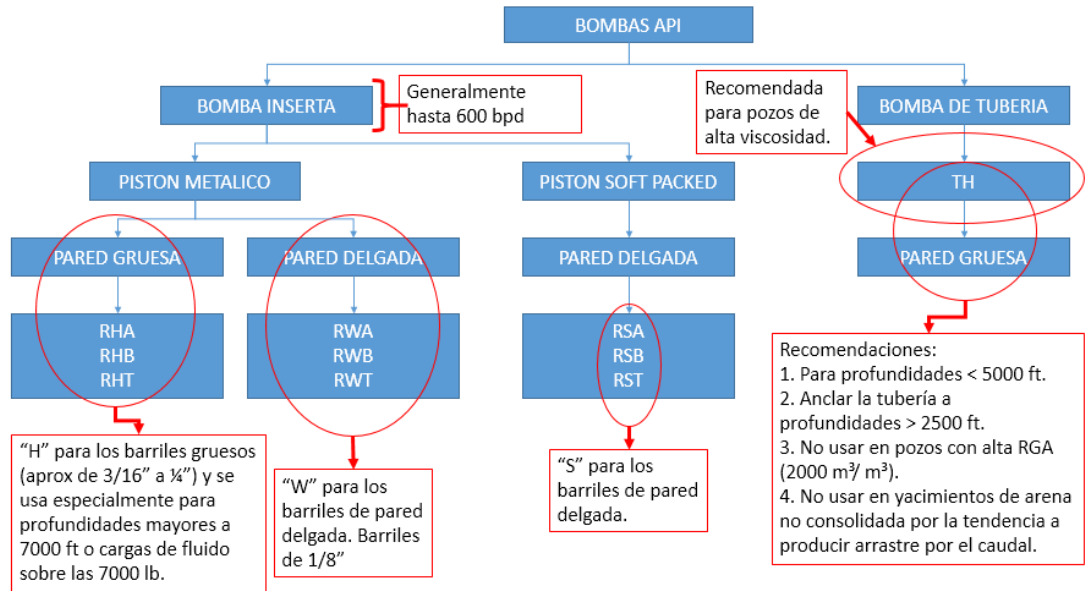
BOMBAS API

BOMBA INSERTA

Generalmente hasta 600 bpd

Recomendada para pozos de alta viscosidad.

BOMBA DE TUBERIA

PISTON METALICO

PISTON SOFT PACKED

TH

PARED GRUESA

PARED DELGADA

PARED DELGADA

PARED GRUESA

RHA
RHB
RHT

RWA
RWB
RWT

RSA
RSB
RST

Recomendaciones:
1. Para profundidades < 5000 ft.
2. Anclar la tubería a profundidades > 2500 ft.
3. No usar en pozos con alta RGA (2000 m³/ m³).
4. No usar en yacimientos de arena no consolidada por la tendencia a producir arrastre por el caudal.

“H” para los barriles gruesos (aprox de 3/16” a ¼”) y se usa especialmente para profundidades mayores a 7000 ft o cargas de fluido sobre las 7000 lb.

“W” para los barriles de pared delgada. Barriles de 1/8”

“S” para los barriles de pared delgada.